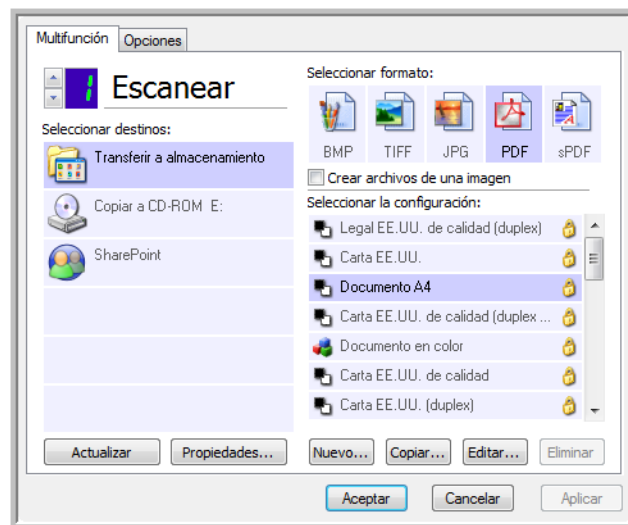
Multifunción Opciones

1 Escanear

Seleccionar destinos:

Transferir a almacenamiento

Copiar a CD-ROM E:

SharePoint

Seleccionar formato:

BMP TIFF JPG PDF sPDF

Crear archivos de una imagen

Seleccionar la configuración:

Legal EE.UU. de calidad (duplex)

Carta EE.UU.

Documento A4

Carta EE.UU. de calidad (duplex ...

Documento en color

Carta EE.UU. de calidad

Carta EE.UU. (duplex)

Actualizar Propiedades...

Nuevo... Copiar... Editar... Eliminar

Aceptar Cancelar Aplicar